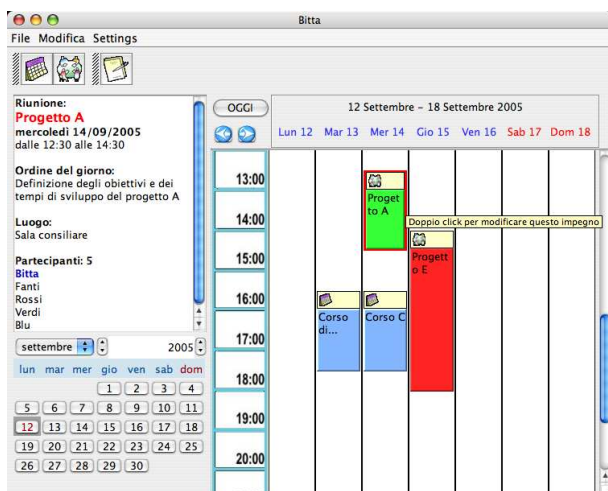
Bitta

File Modifica Settings

Riunione:
Progetto A
mercoledì 14/09/2005
dalle 12:30 alle 14:30

Ordine del giorno:
Definizione degli obiettivi e dei tempi di sviluppo del progetto A

Luogo:
Sala consiliare

Partecipanti: 5
Bitta
Fanti
Rossi
Verdi
Blu

settembre 2005

| lun | mar | mer | gio | ven | sab | dom |
|---|---|---|---|---|---|---|
| | | | 1 | 2 | 3 | 4 |
| 5 | 6 | 7 | 8 | 9 | 10 | 11 |
| 12 | 13 | 14 | 15 | 16 | 17 | 18 |
| 19 | 20 | 21 | 22 | 23 | 24 | 25 |
| 26 | 27 | 28 | 29 | 30 | | |

OGGI

12 Settembre – 18 Settembre 2005

Lun 12 Mar 13 Mer 14 Gio 15 Ven 16 Sab 17 Dom 18

13:00
14:00
15:00
16:00
17:00
18:00
19:00
20:00

Progetto A

Doppio click per modificare questo impegno

Progetto E

Corso di...

Corso C